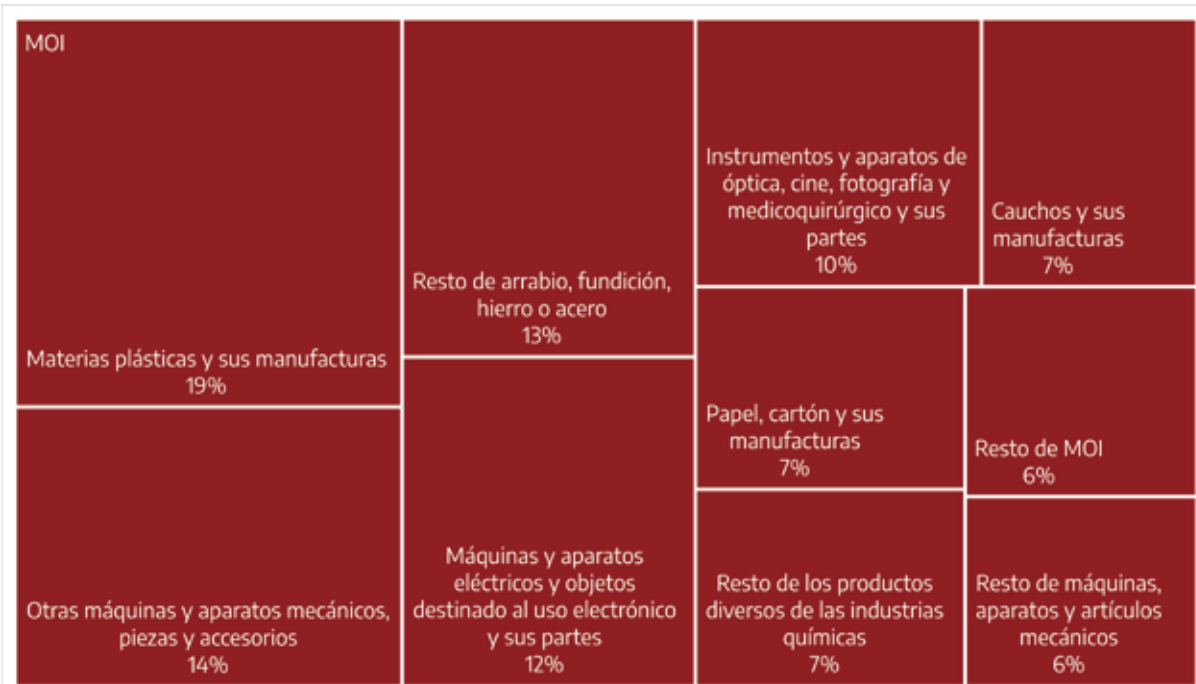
MOI

Materias plásticas y sus manufacturas
19%

Otras máquinas y aparatos mecánicos, piezas y accesorios
14%

Resto de arrabio, fundición, hierro o acero
13%

Máquinas y aparatos eléctricos y objetos destinado al uso electrónico y sus partes
12%

Instrumentos y aparatos de óptica, cine, fotografía y medicoquirúrgico y sus partes
10%

Cauchos y sus manufacturas
7%

Papel, cartón y sus manufacturas
7%

Resto de MOI
6%

Resto de los productos diversos de las industrias químicas
7%

Resto de máquinas, aparatos y artículos mecánicos
6%